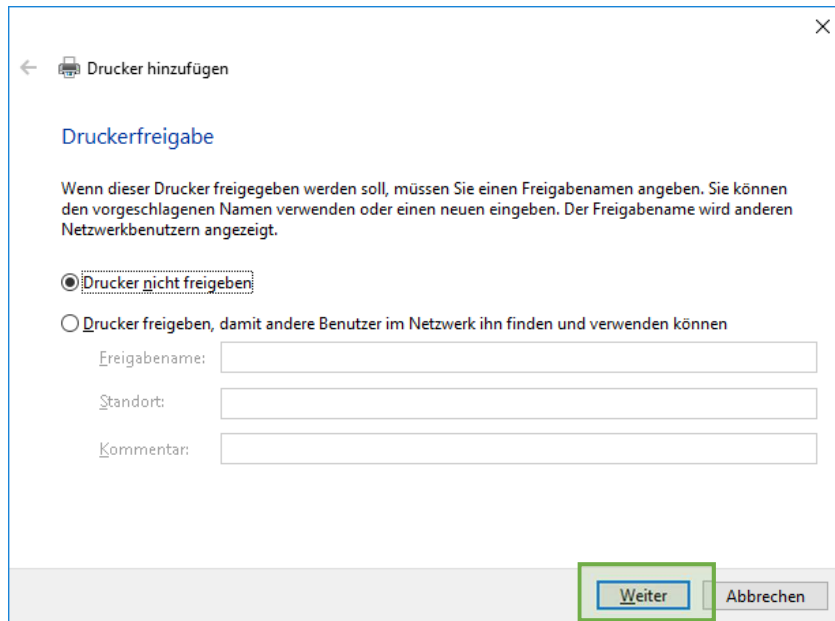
×

Drucker hinzufügen

Druckerfreigabe

Wenn dieser Drucker freigegeben werden soll, müssen Sie einen Freigabenamen angeben. Sie können den vorgeschlagenen Namen verwenden oder einen neuen eingeben. Der Freigabename wird anderen Netzwerkbenutzern angezeigt.

Drucker nicht freigeben

Drucker freigeben, damit andere Benutzer im Netzwerk ihn finden und verwenden können

Freigabename:

Standort:

Kommentar:

Weiter

Abbrechen